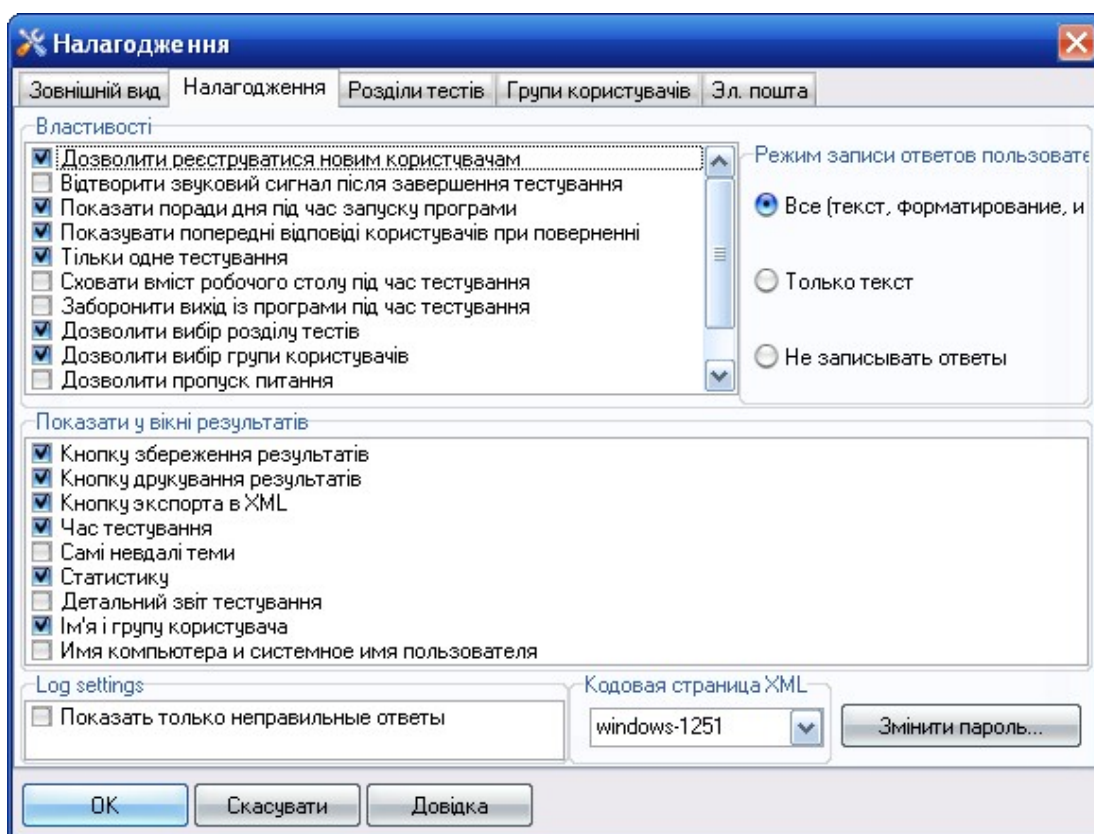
Налагодження

Зовнішній вид | Налагодження | Розділи тестів | Групи користувачів | Эл. пошта

Властивості

Дозволити реєструватися новим користувачам
Відтворити звуковий сигнал після завершення тестування
Показати поради дня під час запуску програми
Показувати попередні відповіді користувачів при поверненні
Тільки одне тестування
Сховати вміст робочого столу під час тестування
Заборонити вихід із програми під час тестування
Дозволити вибір розділу тестів
Дозволити вибір групи користувачів
Дозволити пропуск питання

Режим записи ответов пользовате

Все (текст, форматирование, и

Только текст

Не записывать ответы

Показати у вікні результатів

Кнопку збереження результатів
Кнопку друкування результатів
Кнопку экспорта в XML
Час тестування
Самі невдалі теми
Статистику
Детальний звіт тестування
Ім'я і групу користувача
Имя компьютера и системное имя пользователя

Log settings

Показать только неправильные ответы

Кодовая страница XML

windows-1251

Змінити пароль...

OK | Скасувати | Довідка